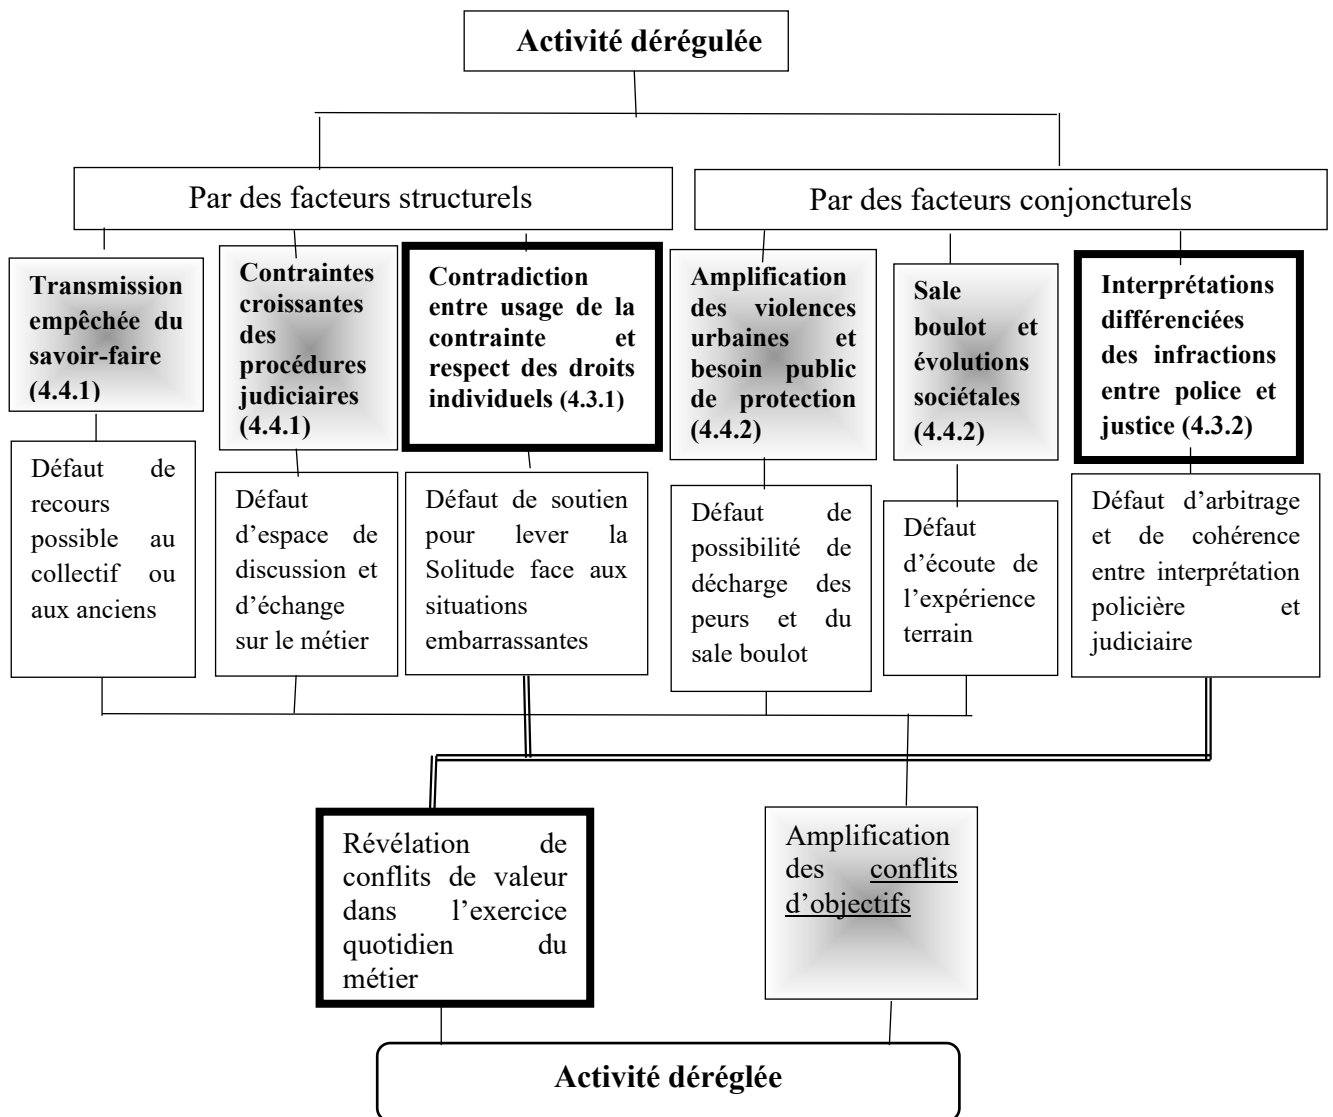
Activité dérégulée

Par des facteurs structurels

Par des facteurs conjoncturels

Transmission empêchée du savoir-faire (4.4.1)

Contraintes croissantes des procédures judiciaires (4.4.1)

Contradiction entre usage de la contrainte et respect des droits individuels (4.3.1)

Amplification des violences urbaines et besoin public de protection (4.4.2)

Sale boulot et évolutions sociétales (4.4.2)

Interprétations différenciées des infractions entre police et justice (4.3.2)

Défaut de recours possible au collectif ou aux anciens

Défaut d'espace de discussion et d'échange sur le métier

Défaut de soutien pour lever la Solitude face aux situations embarrassantes

Défaut de possibilité de décharge des peurs et du sale boulot

Défaut d'écoute de l'expérience terrain

Défaut d'arbitrage et de cohérence entre interprétation policière et judiciaire

Révélation de conflits de valeur dans l'exercice quotidien du métier

Amplification des conflits d'objectifs

Activité déréglée